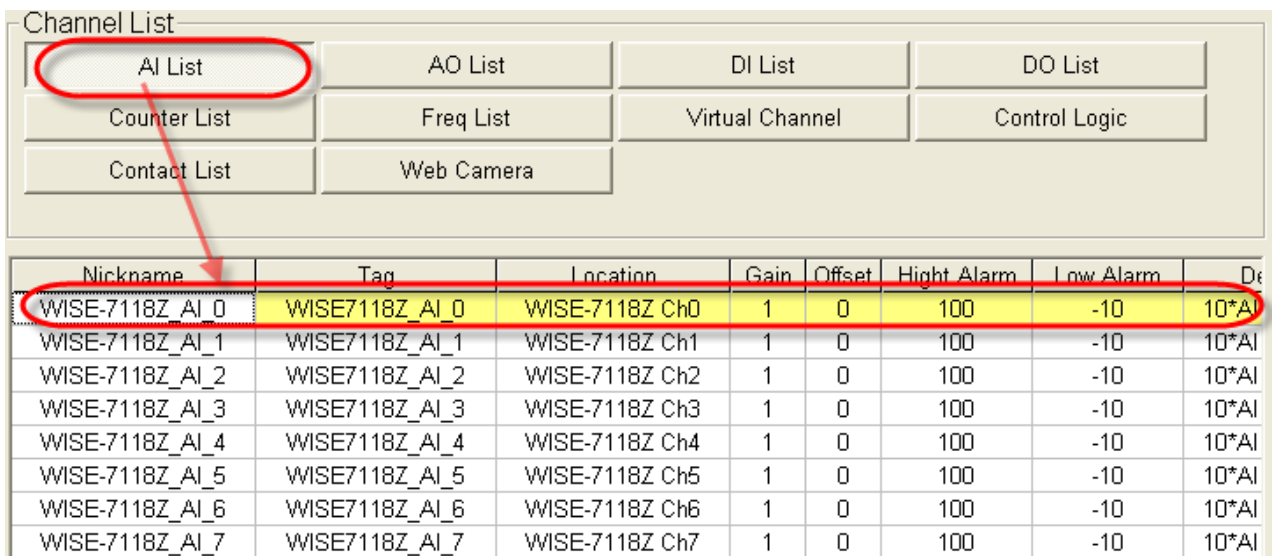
Channel List

AI List
AO List
DI List
DO List
Counter List
Freq List
Virtual Channel
Control Logic
Contact List
Web Camera

| Nickname | Tag | Location | Gain | Offset | Hight Alarm | Low Alarm | De |
|---|---|---|---|---|---|---|---|
| WISE-7118Z_AI_0 | WISE7118Z_AI_0 | WISE-7118Z Ch0 | 1 | 0 | 100 | -10 | 10*AI |
| WISE-7118Z_AI_1 | WISE7118Z_AI_1 | WISE-7118Z Ch1 | 1 | 0 | 100 | -10 | 10*AI |
| WISE-7118Z_AI_2 | WISE7118Z_AI_2 | WISE-7118Z Ch2 | 1 | 0 | 100 | -10 | 10*AI |
| WISE-7118Z_AI_3 | WISE7118Z_AI_3 | WISE-7118Z Ch3 | 1 | 0 | 100 | -10 | 10*AI |
| WISE-7118Z_AI_4 | WISE7118Z_AI_4 | WISE-7118Z Ch4 | 1 | 0 | 100 | -10 | 10*AI |
| WISE-7118Z_AI_5 | WISE7118Z_AI_5 | WISE-7118Z Ch5 | 1 | 0 | 100 | -10 | 10*AI |
| WISE-7118Z_AI_6 | WISE7118Z_AI_6 | WISE-7118Z Ch6 | 1 | 0 | 100 | -10 | 10*AI |
| WISE-7118Z_AI_7 | WISE7118Z_AI_7 | WISE-7118Z Ch7 | 1 | 0 | 100 | -10 | 10*AI |